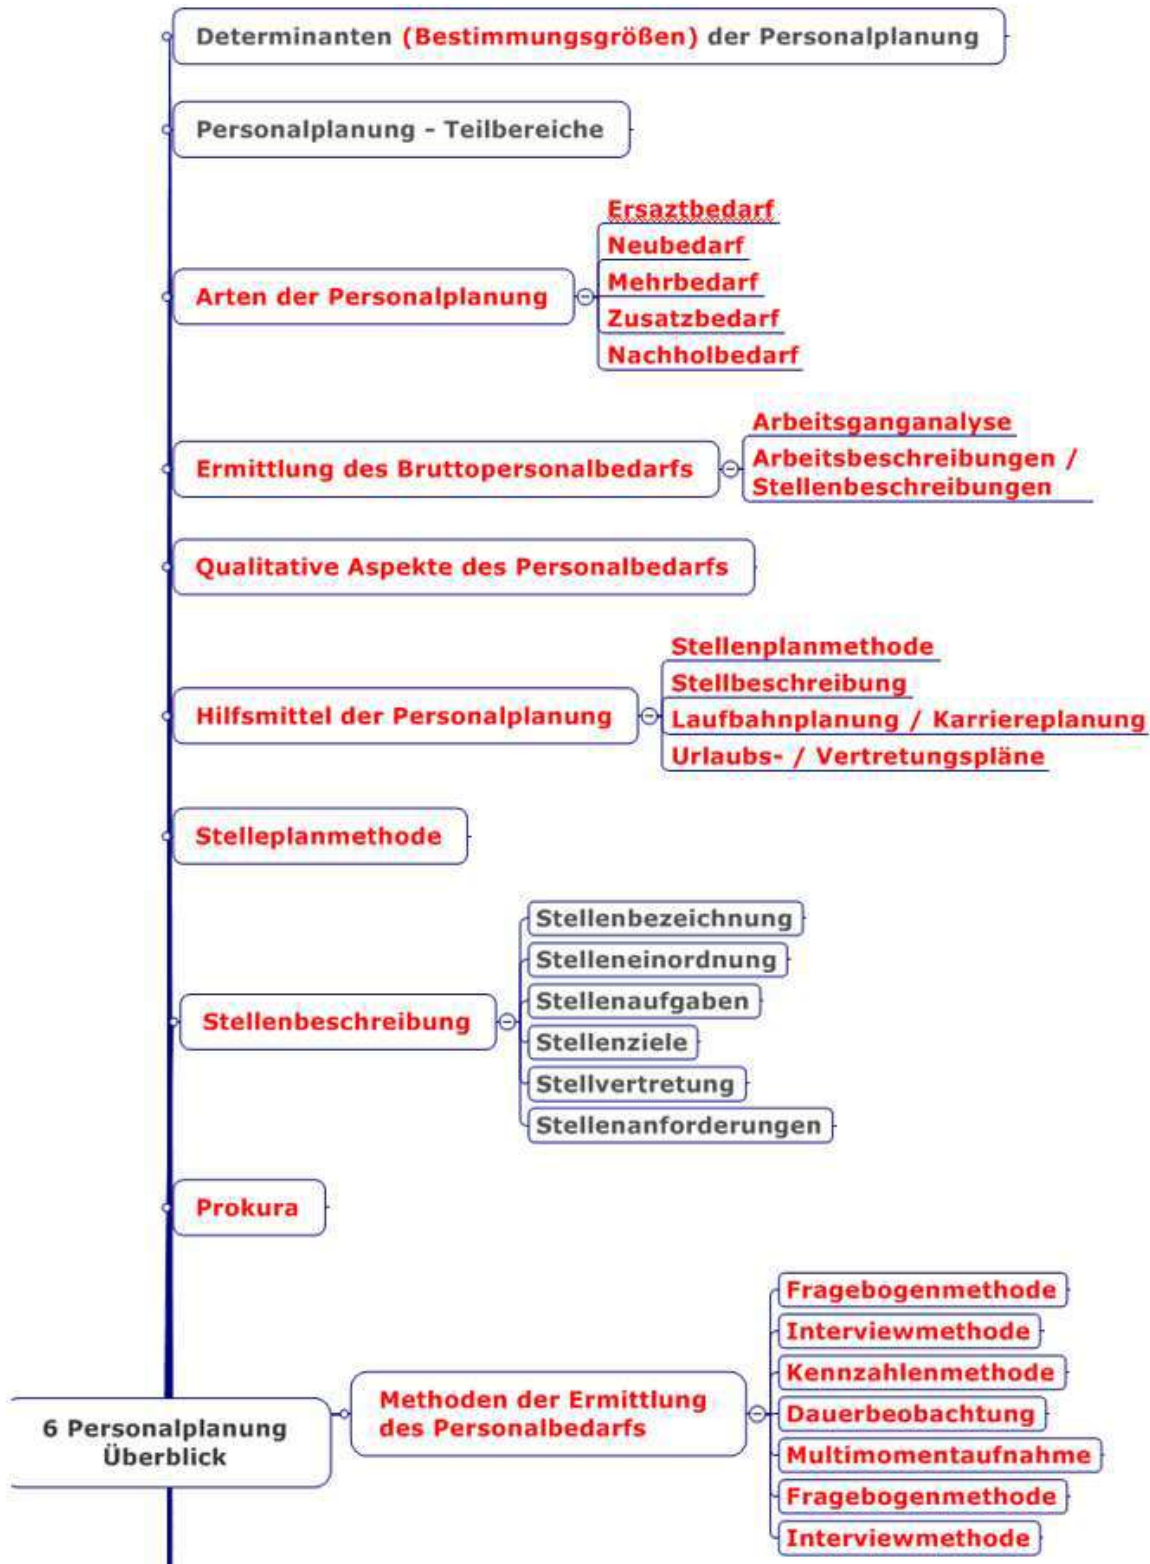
Determinanten (Bestimmungsgrößen) der Personalplanung

Personalplanung - Teilbereiche

Arten der Personalplanung

Ersatzbedarf
Neubedarf
Mehrbedarf
Zusatzbedarf
Nachholbedarf

Ermittlung des Bruttopersonalbedarfs

Arbeitsganganalyse
Arbeitsbeschreibungen / Stellenbeschreibungen

Qualitative Aspekte des Personalbedarfs

Hilfsmittel der Personalplanung

Stellenplanmethode
Stellbeschreibung
Laufbahnplanung / Karriereplanung
Urlaubs- / Vertretungspläne

Stelleplanmethode

Stellenbeschreibung

Stellenbezeichnung
Stelleneinordnung
Stellenaufgaben
Stellenziele
Stellvertretung
Stellenanforderungen

Prokura

6 Personalplanung Überblick

Methoden der Ermittlung des Personalbedarfs

Fragebogenmethode
Interviewmethode
Kennzahlenmethode
Dauerbeobachtung
Multimomentaufnahme
Fragebogenmethode
Interviewmethode